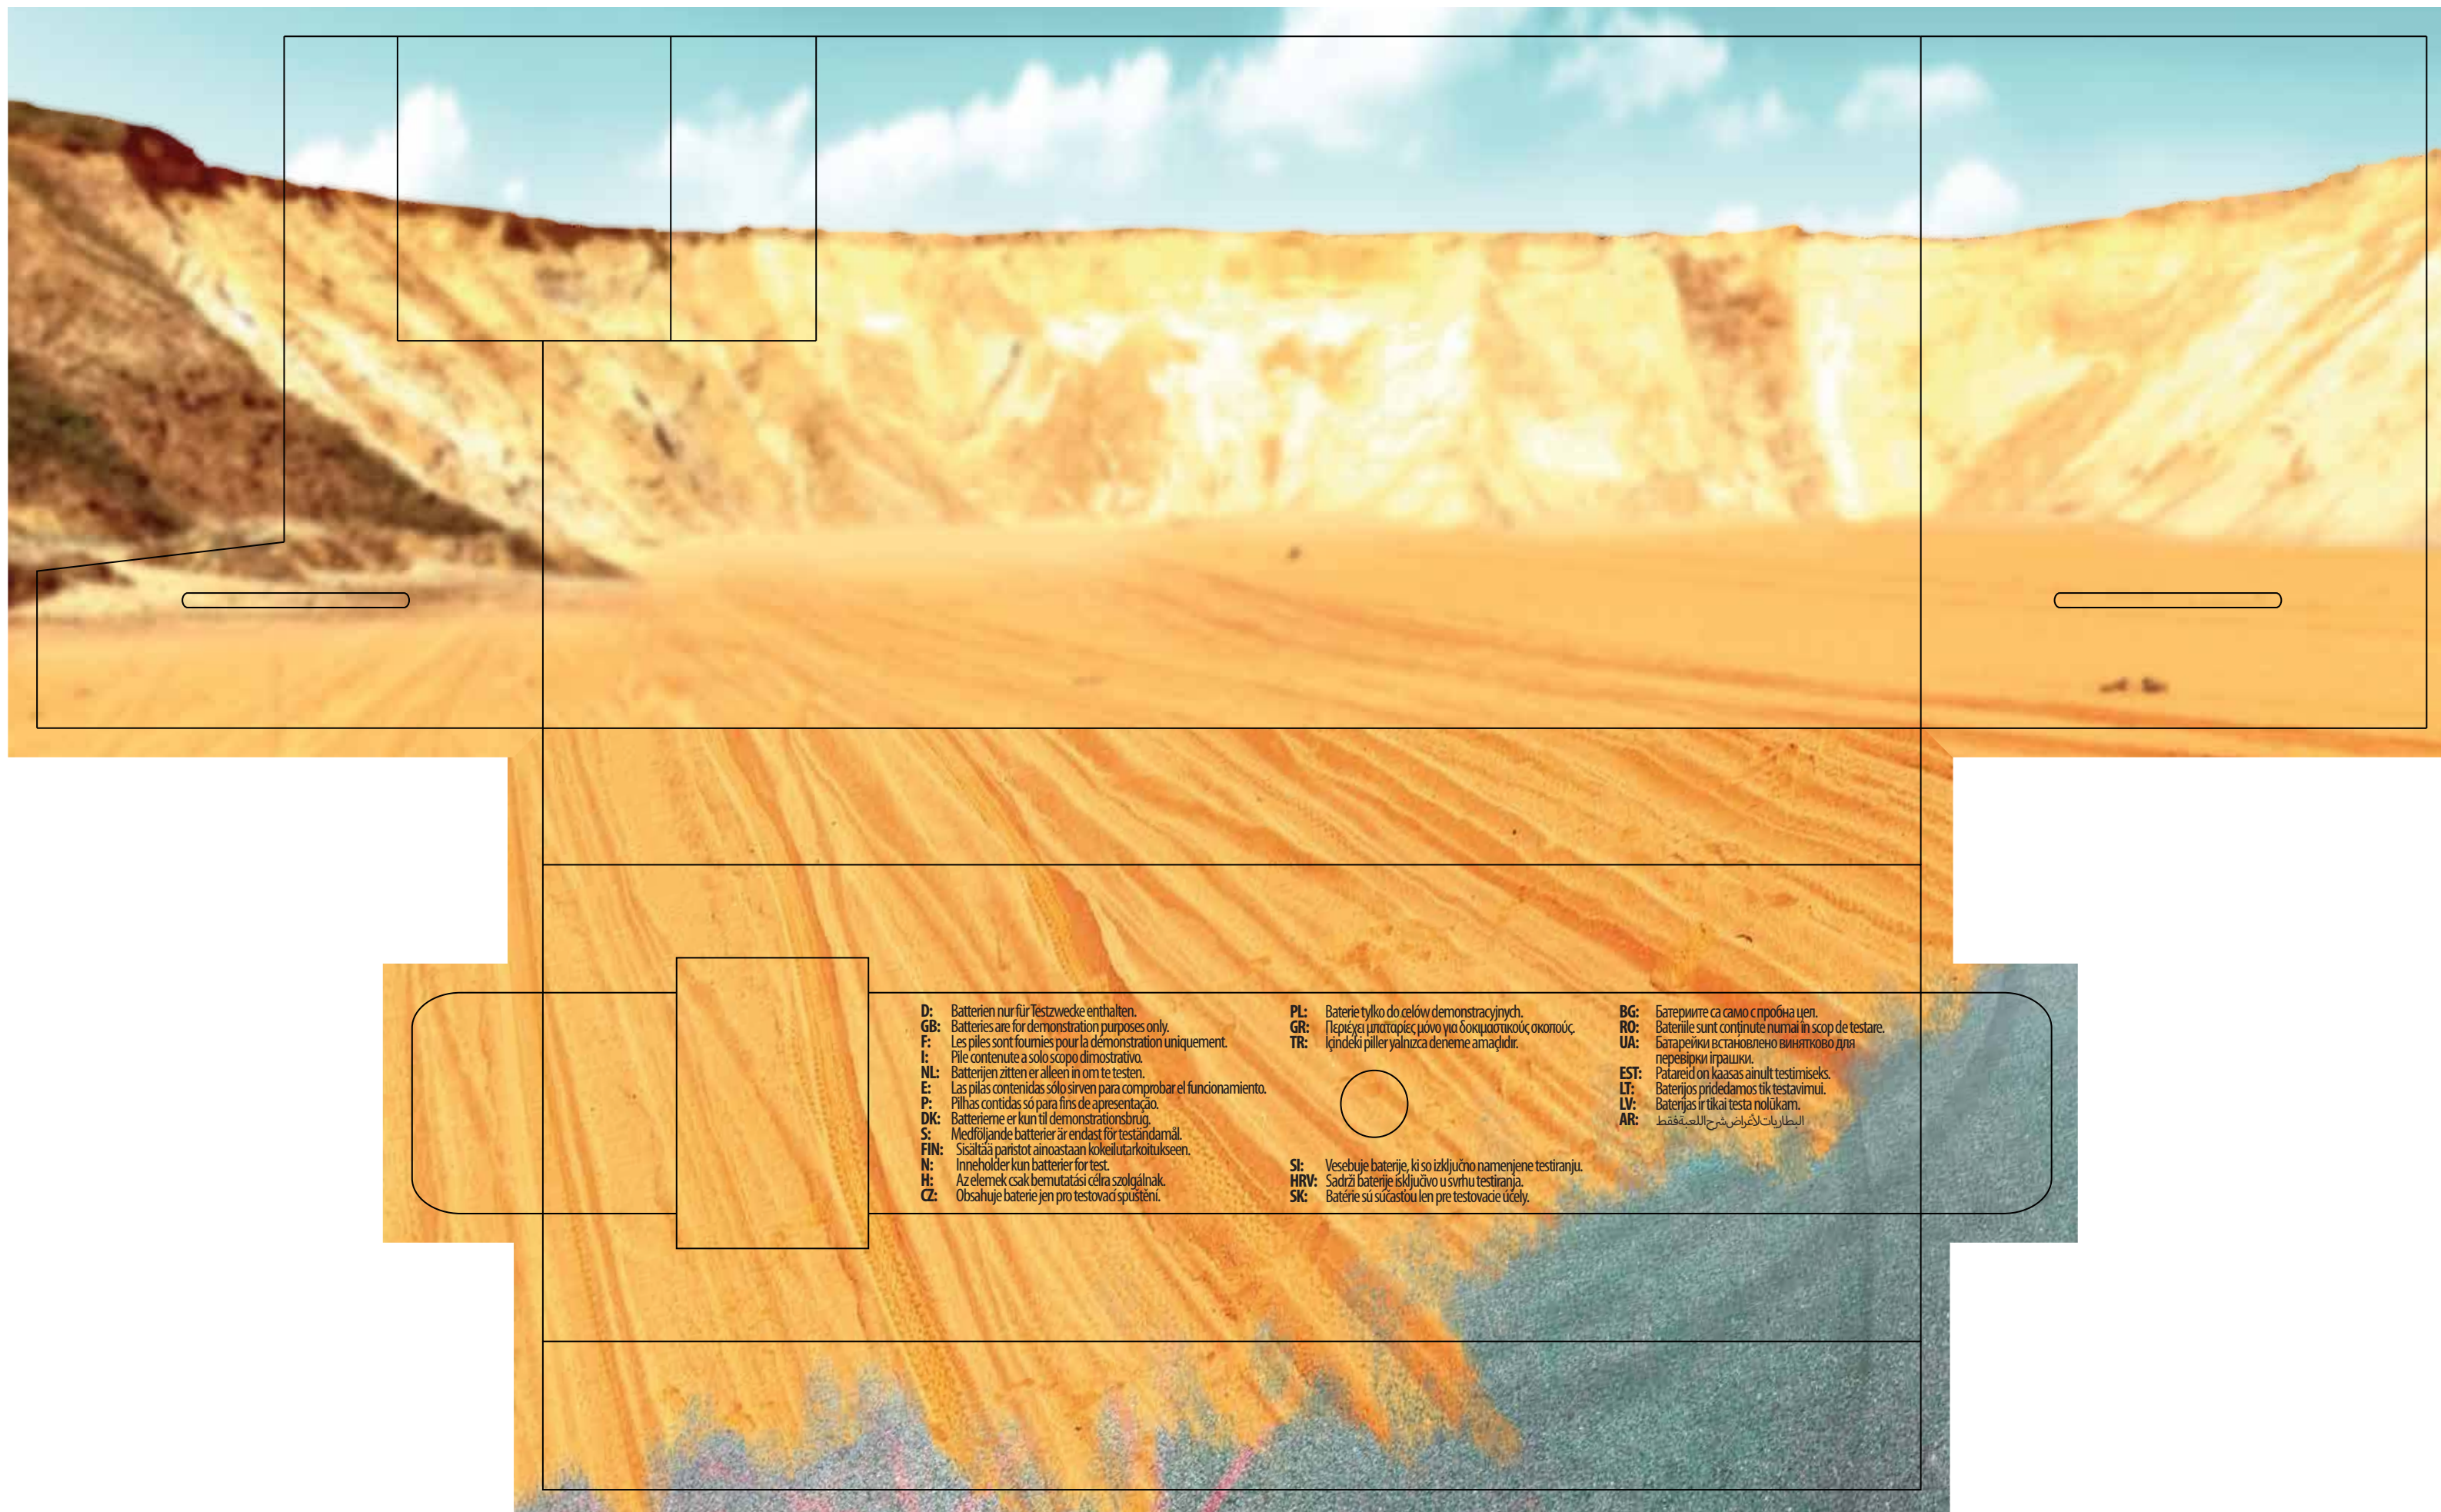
D: Batterien nur für Testzwecke enthalten.
GB: Batteries are for demonstration purposes only.
F: Les piles sont fournies pour la démonstration uniquement.
I: Pile contenute a solo scopo dimostrativo.
NL: Batterijen zitten er alleen in om te testen.
E: Las pilas contenidas sólo sirven para comprobar el funcionamiento.
P: Pilhas contidas só para fins de apresentação.
DK: Batterierne er kun til demonstrationsbrug.
S: Medföljande batterier är endast för teständamål.
FIN: Sisältää paristot ainoastaan kokeilutarkoitukseen.
N: Inneholder kun batterier for test.
H: Az elemek csak bemutatási célra szolgálnak.
CZ: Obsahuje baterie jen pro testovací spuštění.

PL: Baterie tylko do celów demonstracyjnych.
GR: Περιέχει μπαταρίες μόνο για δοκιμαστικούς σκοπούς.
TR: İçindeki piller yalnızca deneme amaçlıdır.

SI: Vsebuje baterije, ki so izključno namenjene testiranju.
HRV: Sadrži baterije isključivo u svrhu testiranja.
SK: Batérie sú súčasťou len pre testovacie účely.

BG: Батериите са само с пробна цел.
RO: Bateriile sunt conţinute numai în scop de testare.
UA: Батарейки встановлено винятково для перевірки іграшки.
EST: Patareid on kaasas ainult testimiseks.
LT: Baterijos pridedamos tik testavimui.
LV: Baterijas ir tikai testa nolūkam.
AR: البطاريات لأغراض شرح اللعبة فقط